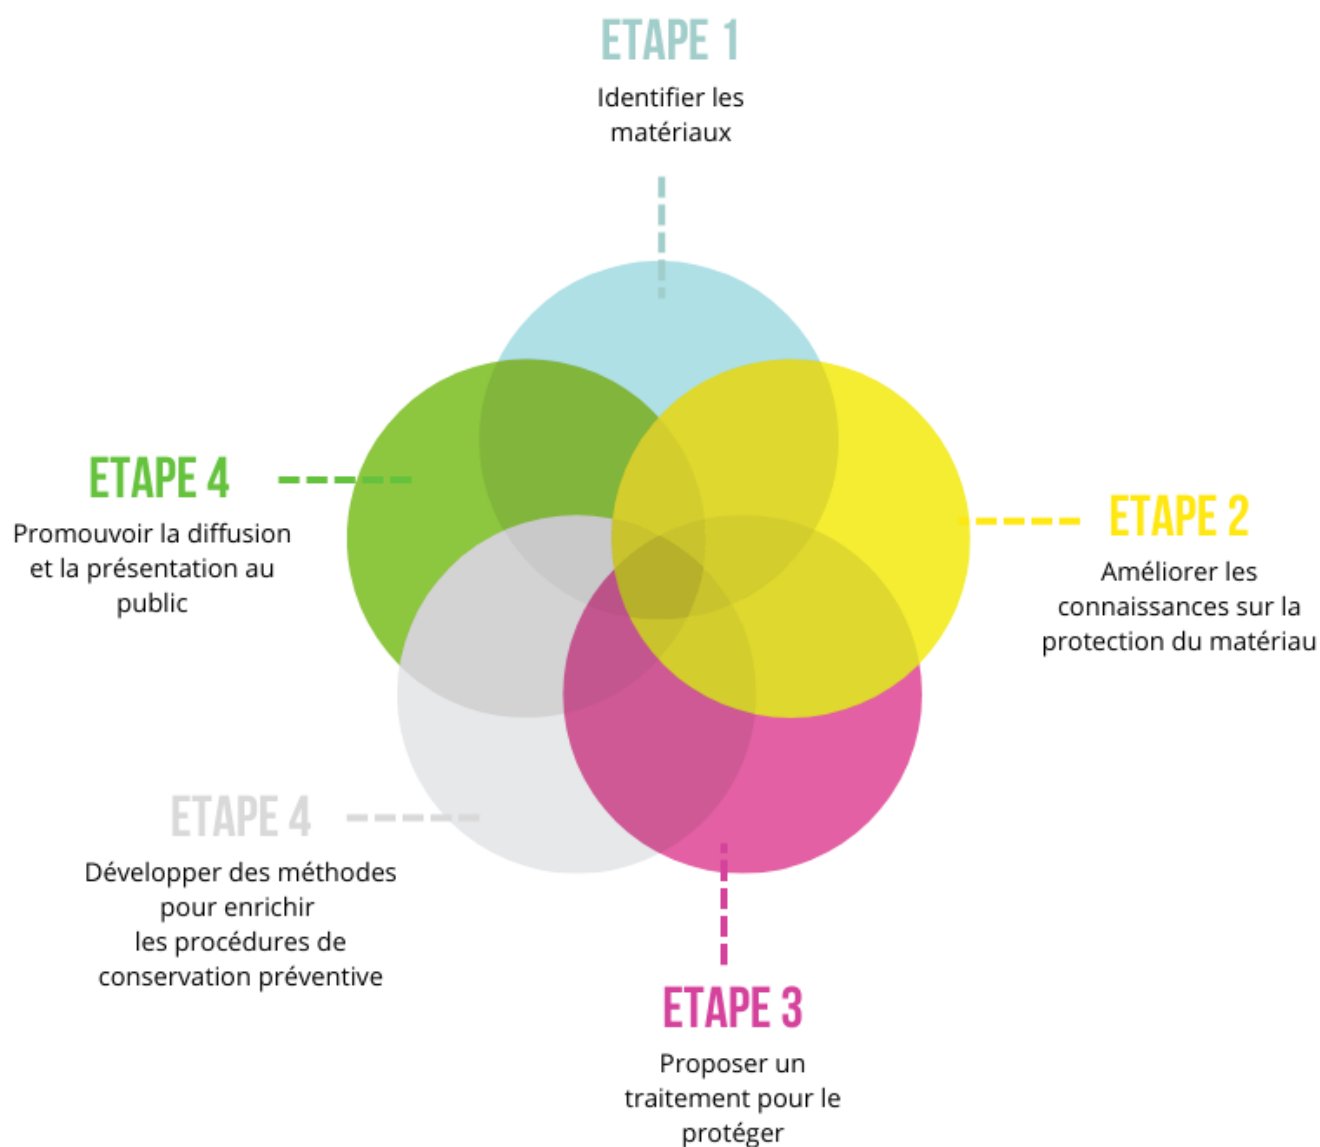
ETAPE 1

Identifier les matériaux

ETAPE 2

Améliorer les connaissances sur la protection du matériau

ETAPE 3

Proposer un traitement pour le protéger

ETAPE 4

Développer des méthodes pour enrichir les procédures de conservation préventive

ETAPE 4

Promouvoir la diffusion et la présentation au public